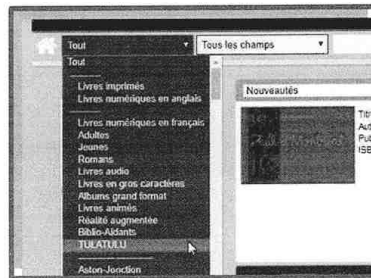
Tout
Tous les champs
Tout
Livres imprimés
Livres numériques en anglais
Livres numériques en français
Adultes
Jeunes
Romans
Livres audio
Livres en gros caractères
Albums grand format
Livres animés
Réalité augmentée
Biblio-Aidants
TULATULU
Aston-Jonction
Nouveautés
Titr
Aut
Pu
ISB